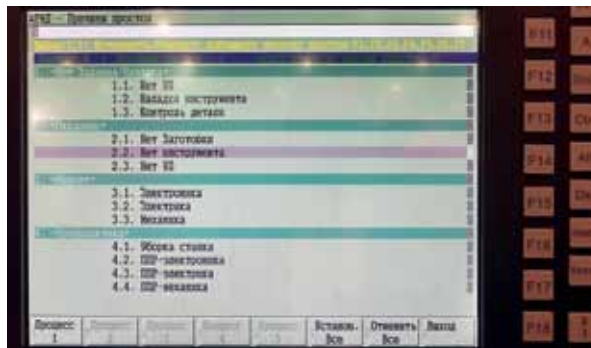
АРМ – Причины простоя

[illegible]

1.1. Нет УП
1.2. Наладка инструмента
1.3. Контроль детали

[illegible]

2.1. Нет Заготовки
2.2. Нет инструмента
2.3. Нет УП

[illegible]

3.1. Электроника
3.2. Электрика
3.3. Механика

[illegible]

4.1. Уборка станка
4.2. ППР-электроника
4.3. ППР-электрика
4.4. ППР-механика

Процесс 1
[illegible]
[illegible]
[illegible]
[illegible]
Установ. Все
Отменить Все
Выход

F11
F12
F13
F14
F15
F16
F17
F18